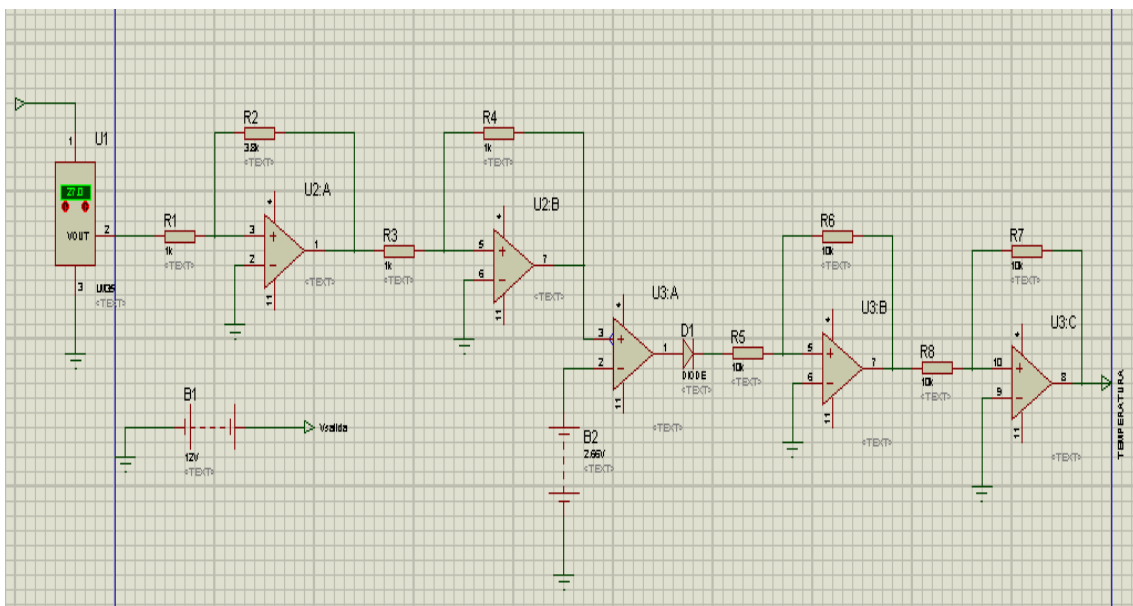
U1
1
27.0
VOUT
2
3
LM35
<TEXT>
R1
1k
<TEXT>
R2
3.8k
<TEXT>
U2:A
3
2
1
4
11
<TEXT>
R3
1k
<TEXT>
R4
1k
<TEXT>
U2:B
5
6
7
4
11
<TEXT>
U3:A
3
2
1
4
11
<TEXT>
D1
DIODE
<TEXT>
R5
10k
<TEXT>
R6
10k
<TEXT>
U3:B
5
6
7
4
11
<TEXT>
R8
10k
<TEXT>
R7
10k
<TEXT>
U3:C
10
9
8
4
11
<TEXT>
TEMPERATURA
B1
12V
<TEXT>
Vsalida
B2
2.66V
<TEXT>